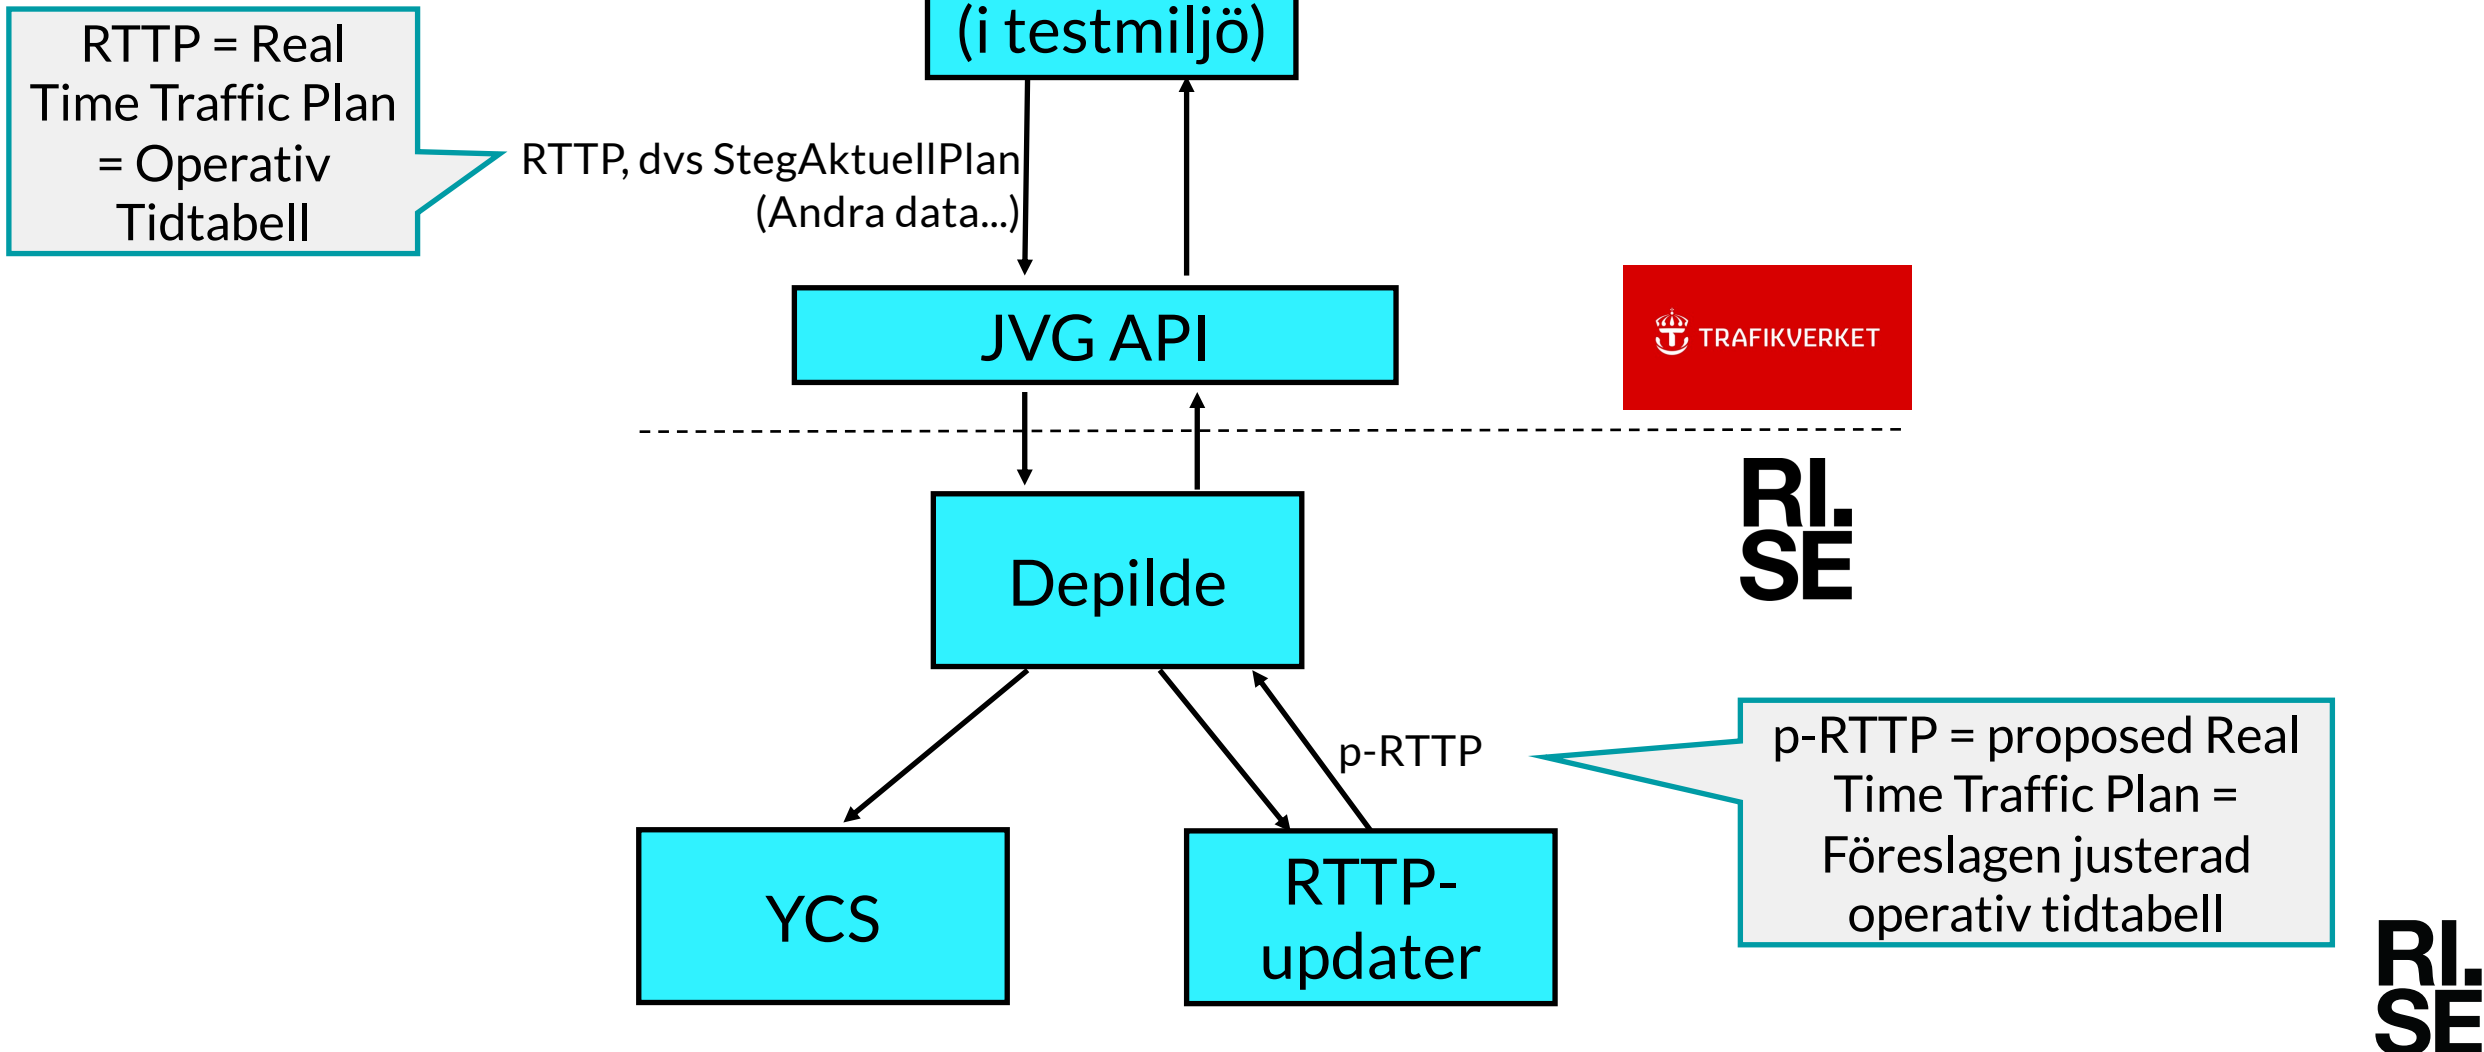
RTTP = Real Time Traffic Plan = Operativ Tidtabell

(i testmiljö)

RTTP, dvs StegAktuellPlan (Andra data...)

JVG API

TRAFIKVERKET

RI. SE

Depilde

p-RTTP

p-RTTP = proposed Real Time Traffic Plan = Föreslagen justerad operativ tidtabell

YCS

RTTP-updater

RI. SE